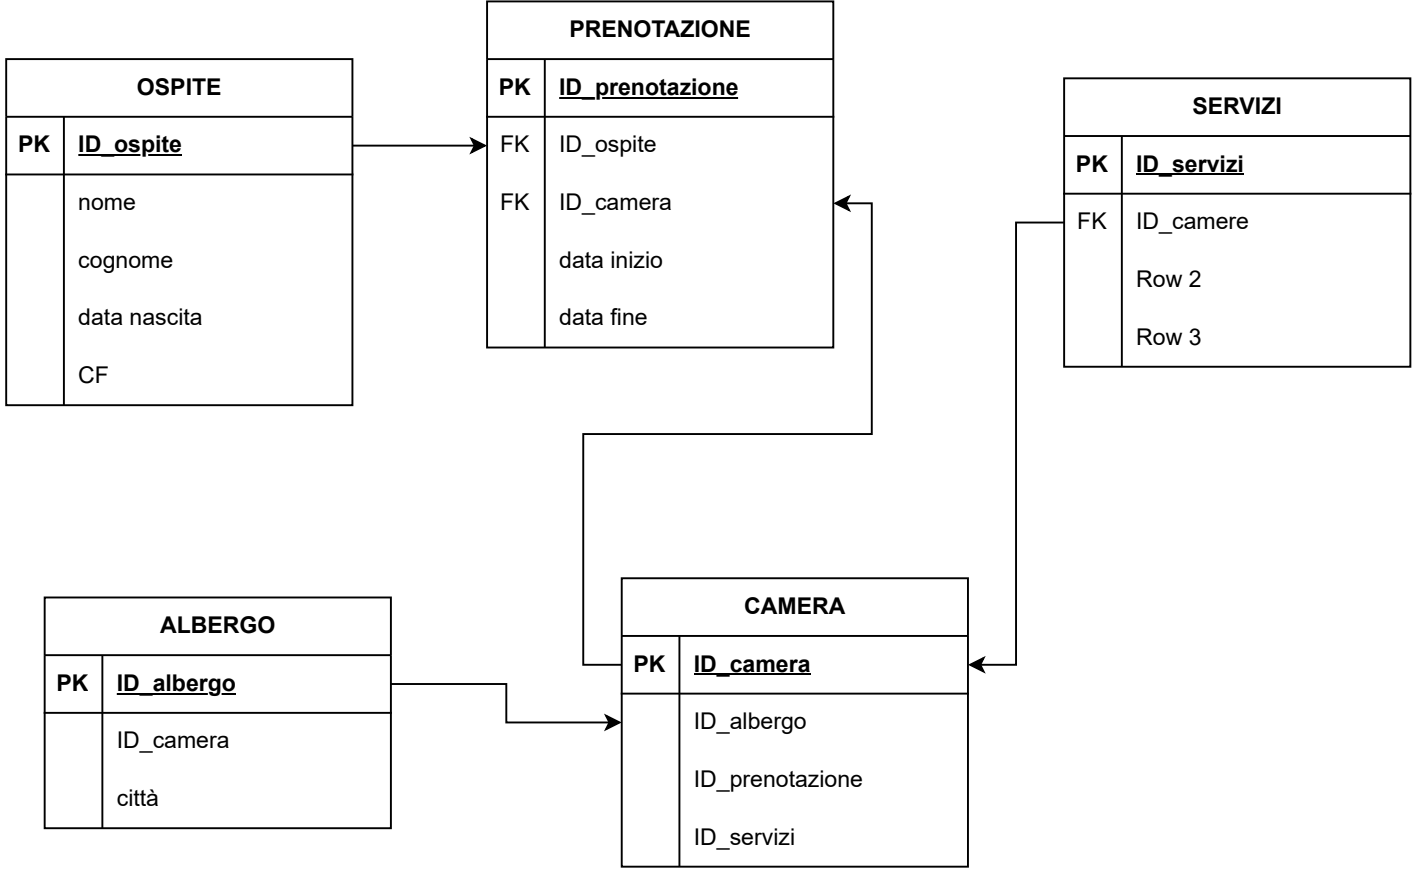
OSPITE

| PK | ID_ospite |
|---|---|
| | nome |
| | cognome |
| | data nascita |
| | CF |

PRENOTAZIONE

| PK | ID_prenotazione |
|---|---|
| FK | ID_ospite |
| FK | ID_camera |
| | data inizio |
| | data fine |

SERVIZI

| PK | ID_servizi |
|---|---|
| FK | ID_camere |
| | Row 2 |
| | Row 3 |

ALBERGO

| PK | ID_albergo |
|---|---|
| | ID_camera |
| | città |

CAMERA

| PK | ID_camera |
|---|---|
| | ID_albergo |
| | ID_prenotazione |
| | ID_servizi |